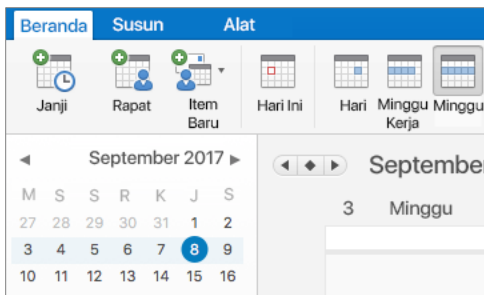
Beranda Susun Alat

Janji Rapat Item Baru Hari Ini Hari Minggu Kerja Minggu

September 2017

| M | S | S | R | K | J | S |
|---|---|---|---|---|---|---|
| 27 | 28 | 29 | 30 | 31 | 1 | 2 |
| 3 | 4 | 5 | 6 | 7 | 8 | 9 |
| 10 | 11 | 12 | 13 | 14 | 15 | 16 |

Septembe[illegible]

3 Minggu